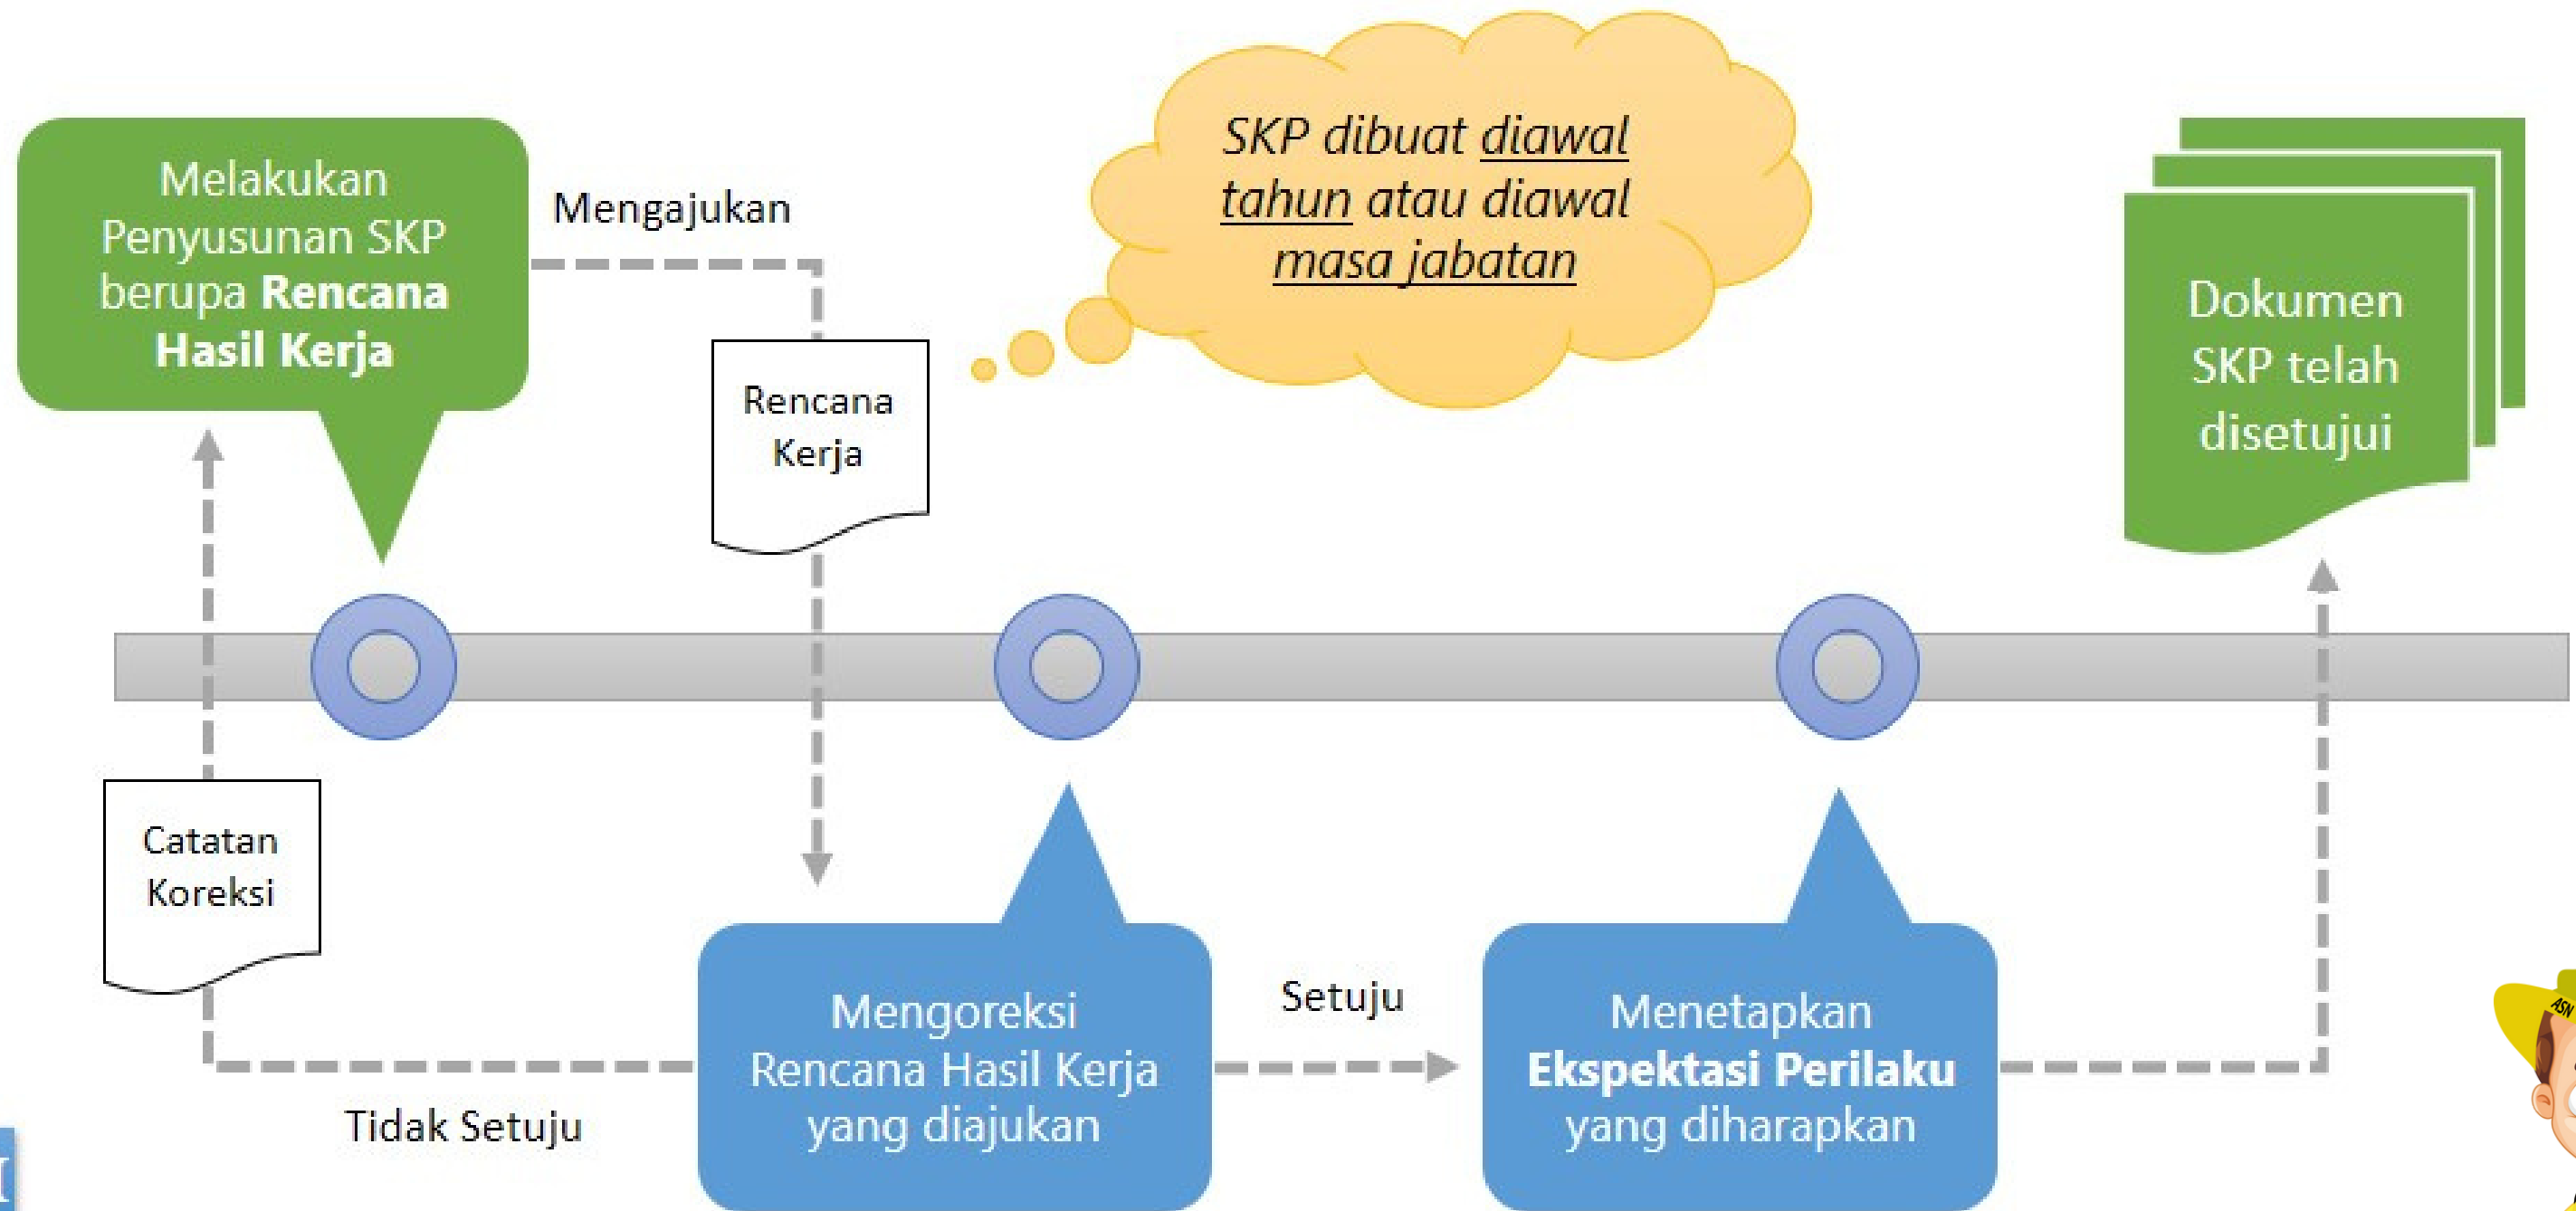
Melakukan Penyusunan SKP berupa **Rencana Hasil Kerja**

Mengajukan

Rencana Kerja

*SKP dibuat diawal tahun atau diawal masa jabatan*

Dokumen SKP telah disetujui

Catatan Koreksi

Mengoreksi Rencana Hasil Kerja yang diajukan

Setuju

Menetapkan **Ekspektasi Perilaku** yang diharapkan

Tidak Setuju

ASN